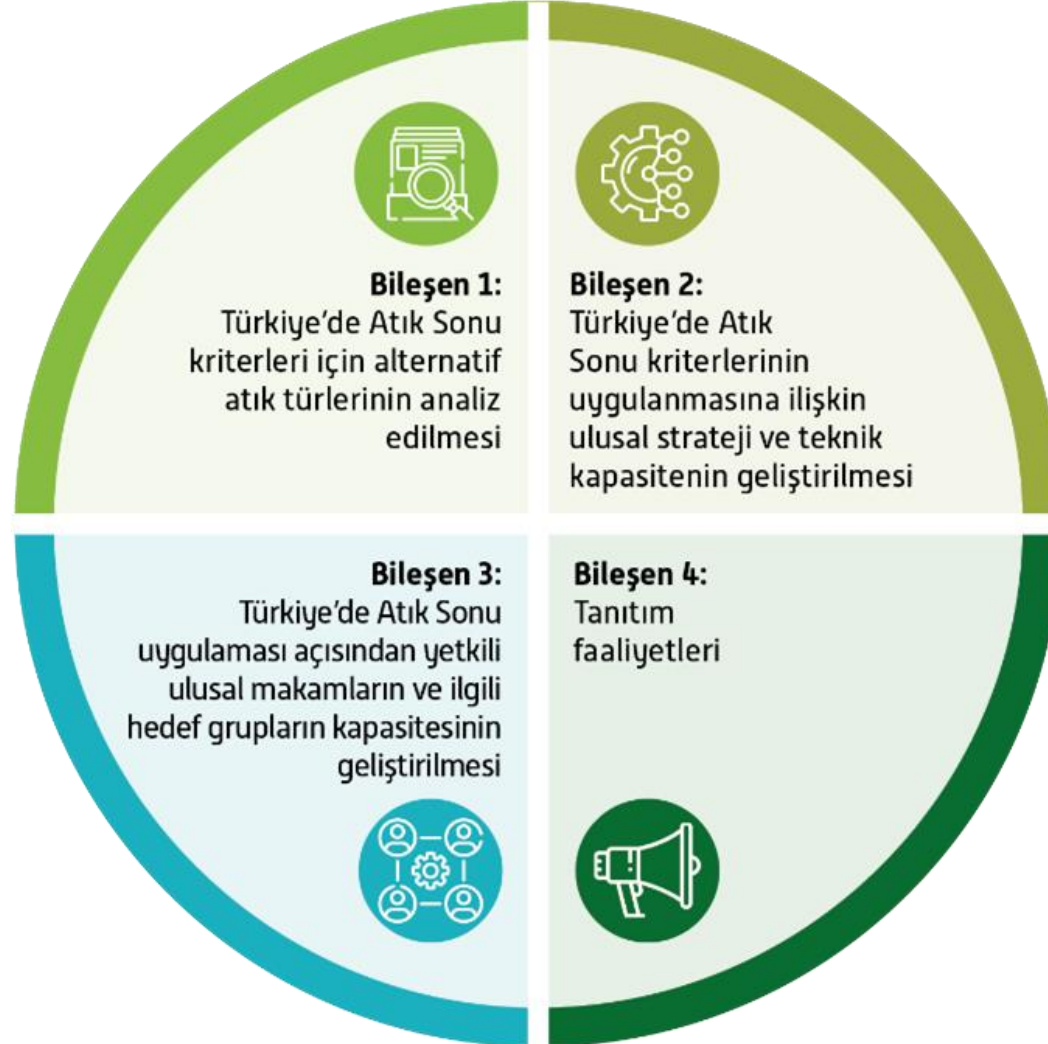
Bileşen 1:
Türkiye'de Atık Sonu kriterleri için alternatif atık türlerinin analiz edilmesi

Bileşen 2:
Türkiye'de Atık Sonu kriterlerinin uygulanmasına ilişkin ulusal strateji ve teknik kapasitenin geliştirilmesi

Bileşen 3:
Türkiye'de Atık Sonu uygulaması açısından yetkili ulusal makamların ve ilgili hedef grupların kapasitesinin geliştirilmesi

Bileşen 4:
Tanıtım faaliyetleri